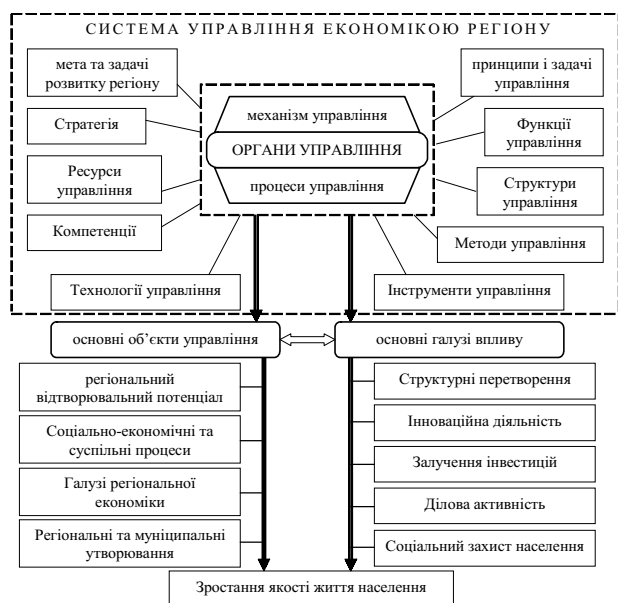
СИСТЕМА УПРАВЛІННЯ ЕКОНОМІКОЮ РЕГІОНУ

мета та задачі розвитку регіону

Стратегія

Ресурси управління

Компетенції

механізм управління

ОРГАНИ УПРАВЛІННЯ

процеси управління

принципи і задачі управління

Функції управління

Структури управління

Методи управління

Технології управління

Інструменти управління

основні об'єкти управління

основні галузі впливу

регіональний відтворювальний потенціал

Соціально-економічні та суспільні процеси

Галузі регіональної економіки

Регіональні та муніципальні утворювання

Структурні перетворення

Інноваційна діяльність

Залучення інвестицій

Ділова активність

Соціальний захист населення

Зростання якості життя населення